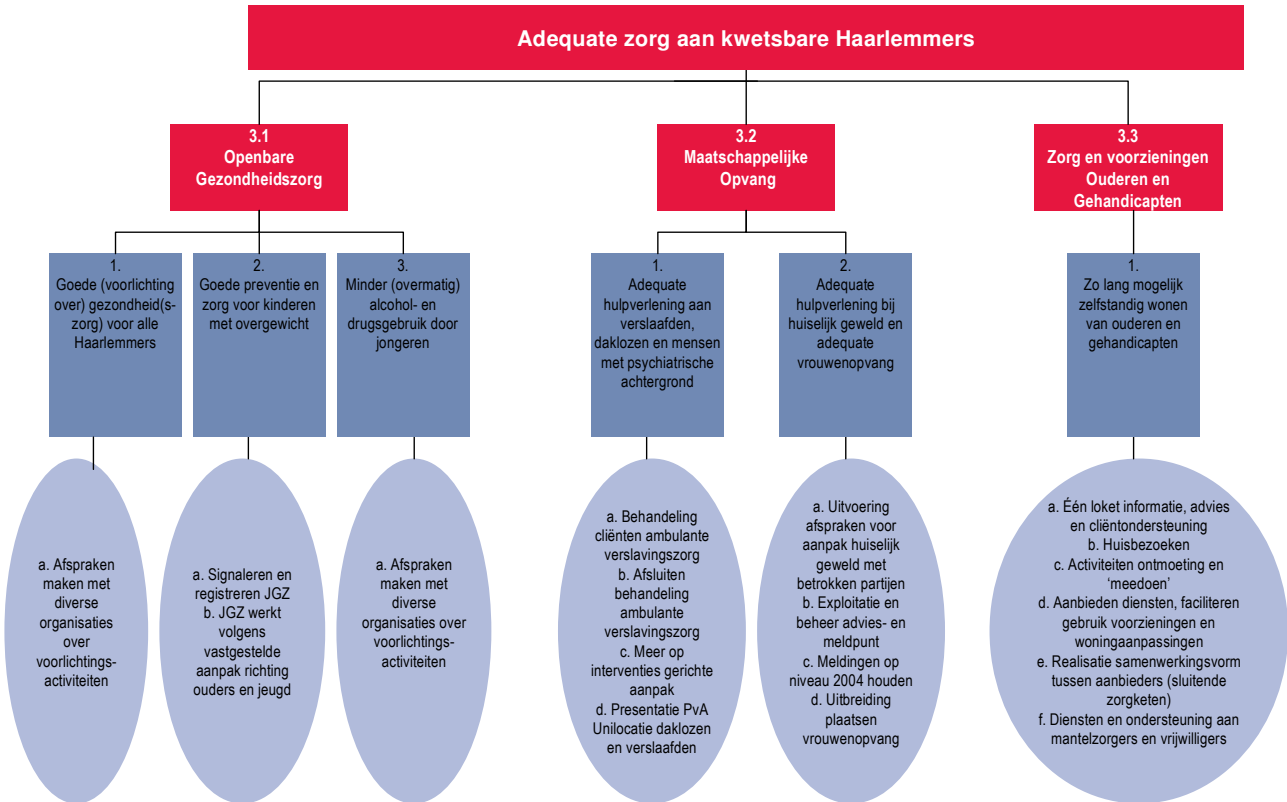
Adequate zorg aan kwetsbare Haarlemmers

3.1
Openbare Gezondheidszorg

3.2
Maatschappelijke Opvang

3.3
Zorg en voorzieningen Ouderen en Gehandicapten

1.
Goede (voorlichting over) gezondheid(s-zorg) voor alle Haarlemmers

2.
Goede preventie en zorg voor kinderen met overgewicht

3.
Minder (overmatig) alcohol- en drugsgebruik door jongeren

1.
Adequate hulpverlening aan verslaafden, daklozen en mensen met psychiatrische achtergrond

2.
Adequate hulpverlening bij huiselijk geweld en adequate vrouwenopvang

1.
Zo lang mogelijk zelfstandig wonen van ouderen en gehandicapten

a. Afspraken maken met diverse organisaties over voorlichtings-activiteiten

a. Signaleren en registreren JGZ
b. JGZ werkt volgens vastgestelde aanpak richting ouders en jeugd

a. Afspraken maken met diverse organisaties over voorlichtings-activiteiten

a. Behandeling cliënten ambulante verslavingszorg
b. Afsluiten behandeling ambulante verslavingszorg
c. Meer op interventies gerichte aanpak
d. Presentatie PvA Unilocatie daklozen en verslaafden

a. Uitvoering afspraken voor aanpak huiselijk geweld met betrokken partijen
b. Exploitatie en beheer advies- en meldpunt
c. Meldingen op niveau 2004 houden
d. Uitbreiding plaatsen vrouwenopvang

a. Één loket informatie, advies en cliëntondersteuning
b. Huisbezoeken
c. Activiteiten ontmoeting en 'meedoen'
d. Aanbieden diensten, faciliteren gebruik voorzieningen en woningaanpassingen
e. Realisatie samenwerkingsvorm tussen aanbieders (sluitende zorgketen)
f. Diensten en ondersteuning aan mantelzorgers en vrijwilligers